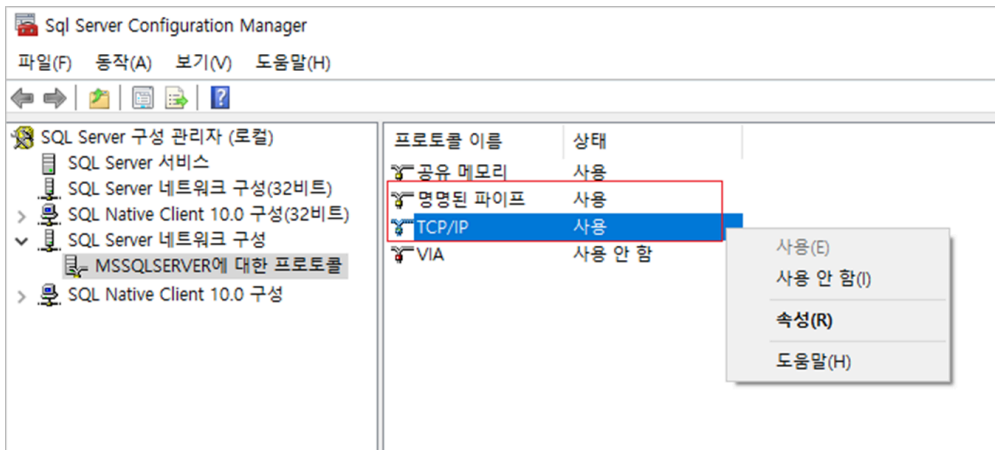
Sql Server Configuration Manager

파일(F) 동작(A) 보기(V) 도움말(H)

SQL Server 구성 관리자 (로컬)
SQL Server 서비스
SQL Server 네트워크 구성(32비트)
SQL Native Client 10.0 구성(32비트)
SQL Server 네트워크 구성
MSSQLSERVER에 대한 프로토콜
SQL Native Client 10.0 구성

| 프로토콜 이름 | 상태 |
|---|---|
| 공유 메모리 | 사용 |
| 명명된 파이프 | 사용 |
| TCP/IP | 사용 |
| VIA | 사용 안 함 |

사용(E)
사용 안 함(I)
속성(R)
도움말(H)